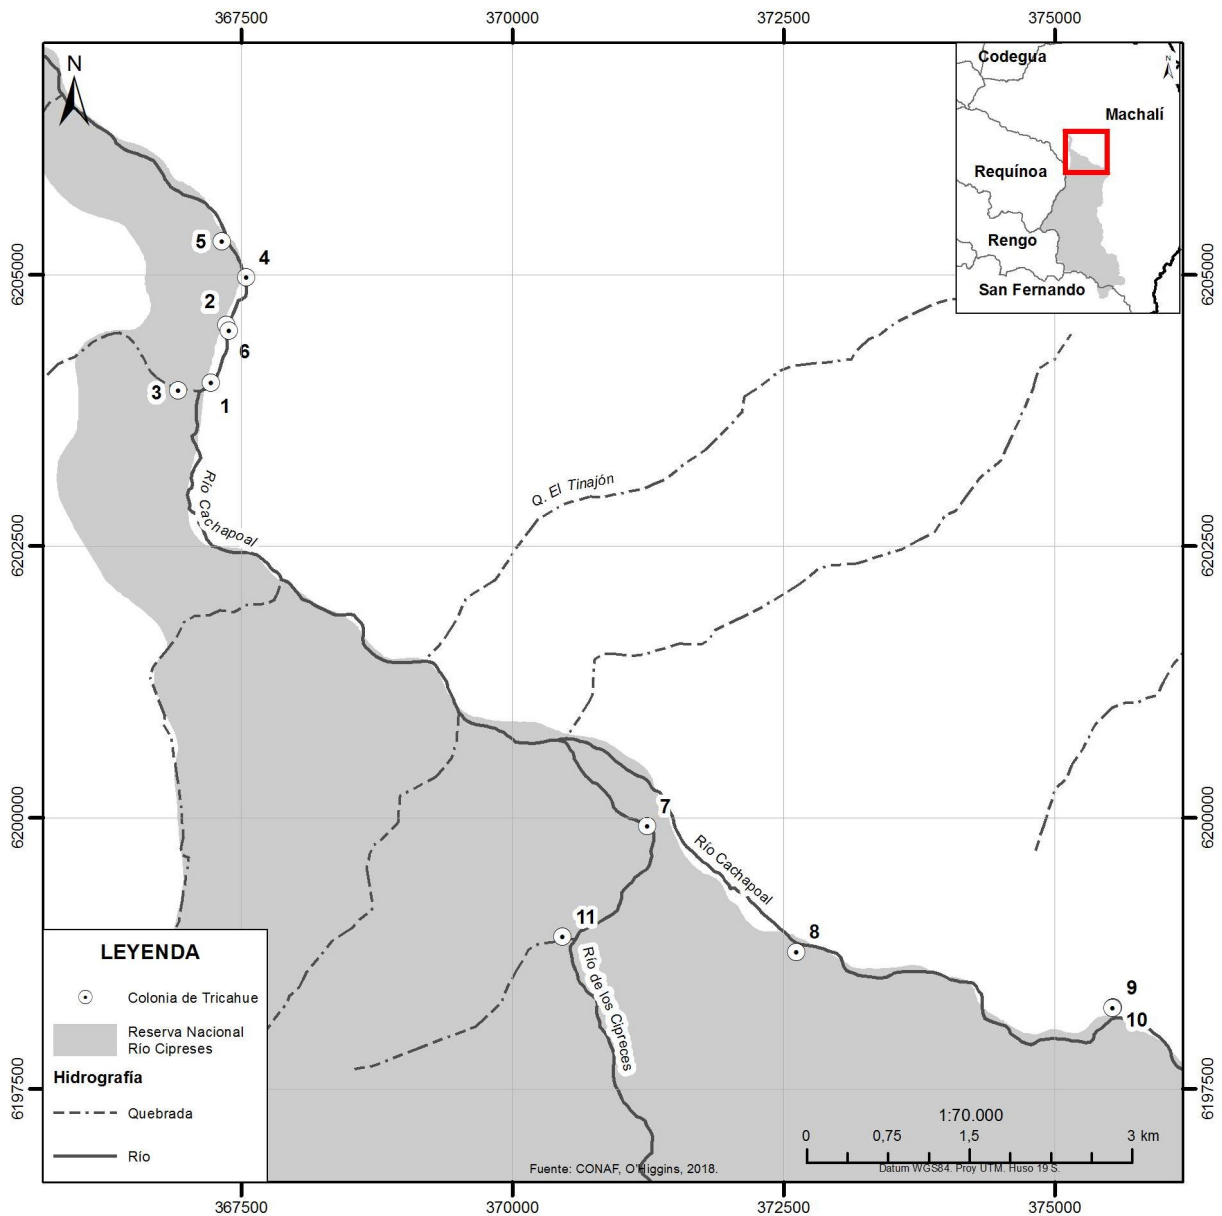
367500
370000
372500
375000

N

Codegua
Machalí
Requínoa
Rengo
San Fernando

6205000
6202500
6200000
6197500

5
4
2
6
3
1

Río Cachapoal
Q. El Tinajón

7
Río Cachapoal
8
11
Río de los Cipreses
9
10

LEYENDA

Colonia de Tricahue
Reserva Nacional Río Cipreses
Hidrografía
Quebrada
Río

1:70.000
0 0,75 1,5 3 km
Datum WGS84. Proy UTM. Huso 19 S.

Fuente: CONAF, O'Higgins, 2018.

367500
370000
372500
375000